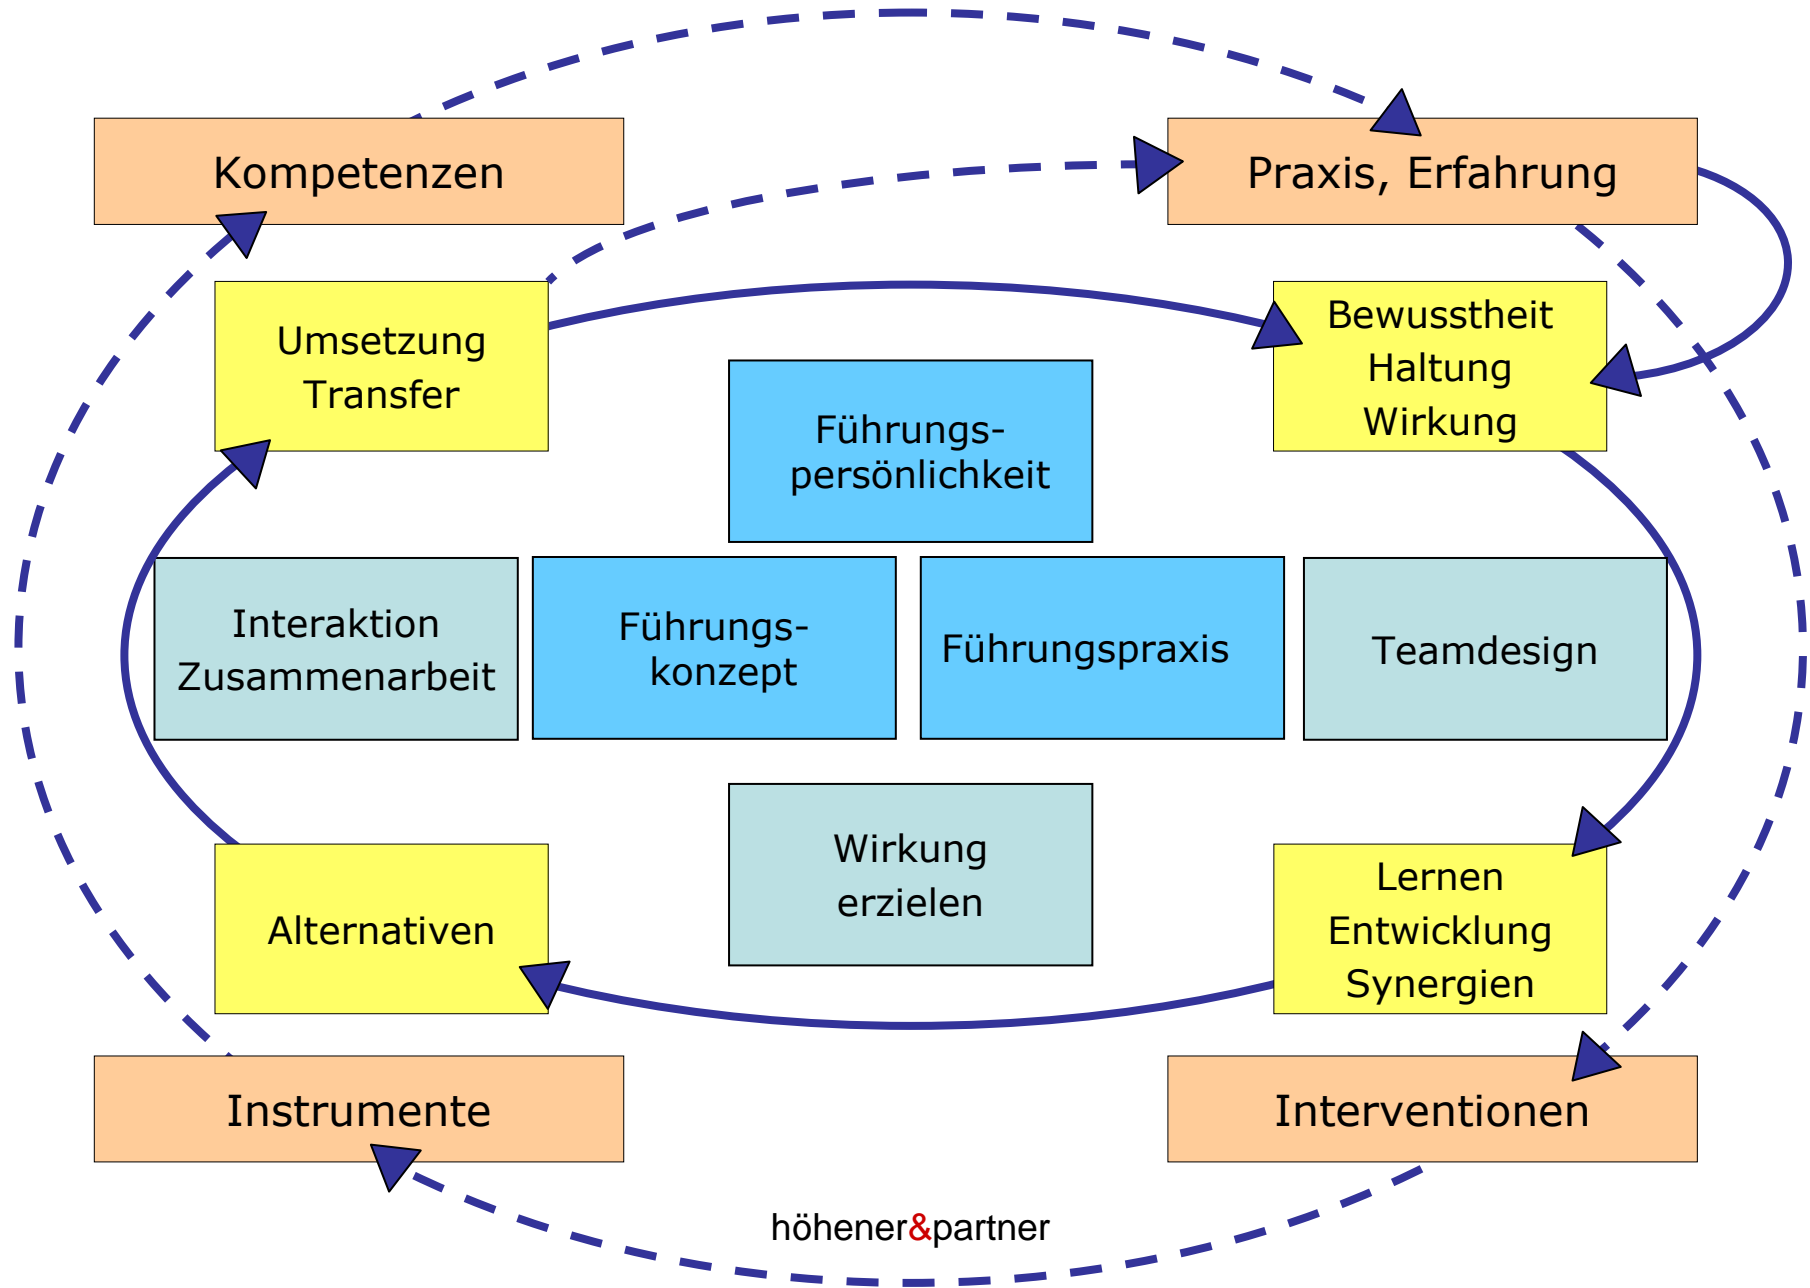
Kompetenzen

Praxis, Erfahrung

Umsetzung
Transfer

Bewusstheit
Haltung
Wirkung

Führungspersönlichkeit

Interaktion
Zusammenarbeit

Führungskonzept

Führungspraxis

Teamdesign

Alternativen

Wirkung
erzielen

Lernen
Entwicklung
Synergien

Instrumente

Interventionen

höhener&partner